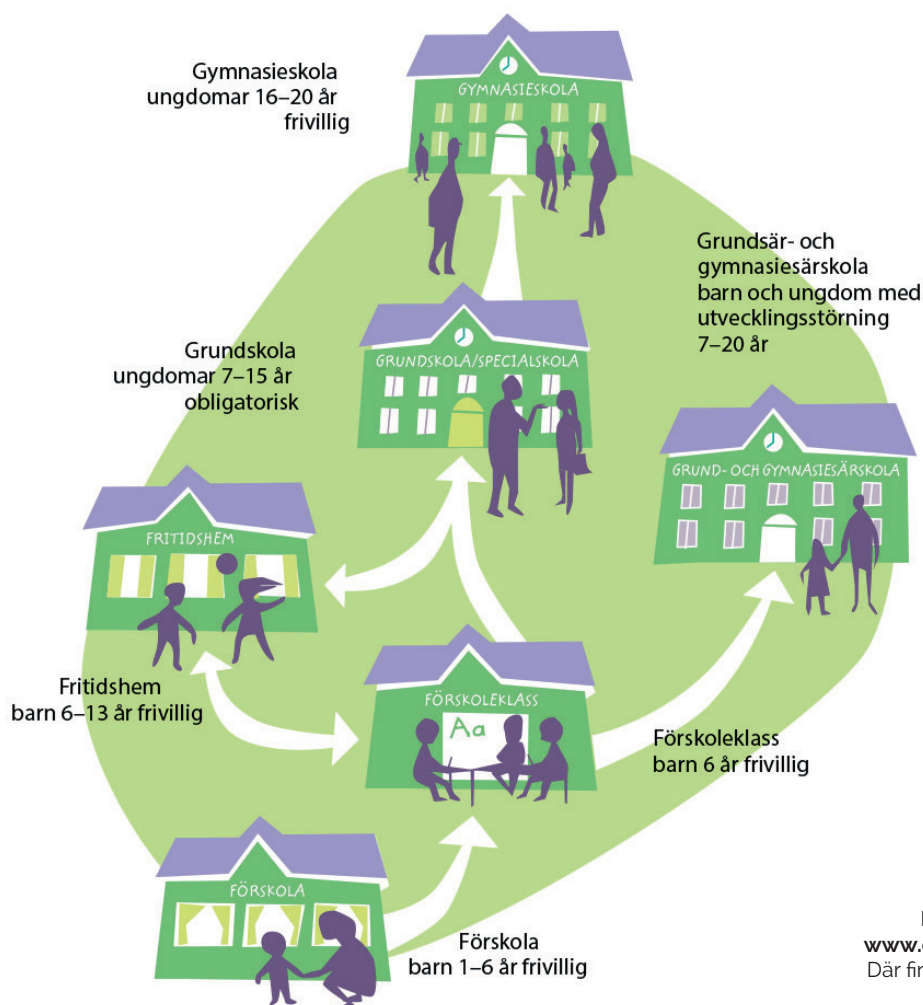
Gymnasieskola
ungdomar 16–20 år
frivillig

GYMNASIESKOLA

Grundsär- och
gymnasiesärskola
barn och ungdom med
utvecklingsstörning
7–20 år

Grundskola
ungdomar 7–15 år
obligatorisk

GRUNDSKOLA/SPECIALSKOLA

GRUND- OCH GYMNASIESÄRSKOLA

FRITIDSHEM

Fritidshem
barn 6–13 år frivillig

FÖRSKOLEKLASS

Aa

Förskoleklass
barn 6 år frivillig

FÖRSKOLA

Förskola
barn 1–6 år frivillig

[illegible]
www.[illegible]
Där fi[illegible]